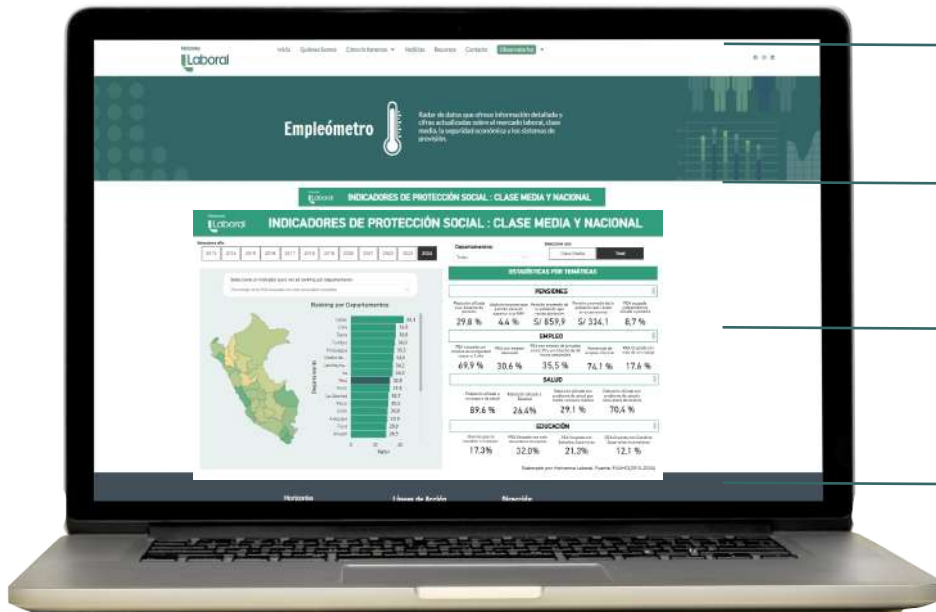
Horizonte
Laboral

Inicio Quiénes Somos Cifras Laborales Noticias Recursos Contacto

Empleómetro

Radar de datos que ofrece información detallada y cifras actualizadas sobre el mercado laboral, clase media, la seguridad económica y los sistemas de previsión.

Laboral INDICADORES DE PROTECCIÓN SOCIAL : CLASE MEDIA Y NACIONAL

Laboral INDICADORES DE PROTECCIÓN SOCIAL : CLASE MEDIA Y NACIONAL

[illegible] 2024

Departamentos
Todos

Clase Media Total

ESTADÍSTICAS POR TEMÁTICAS

Ranking por Departamentos

PENSIONES

29.8 % 4.4 % S/ 859.9 S/ 334.1 8.7 %

EMPLEO

69.9 % 30.6 % 35.5 % 74.1 % 17.6 %

SALUD

89.6 % 26.4% 29.1 % 70.4 %

EDUCACIÓN

17.3% 32.0% 21.3% 12.1 %

Elaborado por: Horizonte Laboral. Fuente: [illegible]

Horizonte Líneas de Acción Dirección